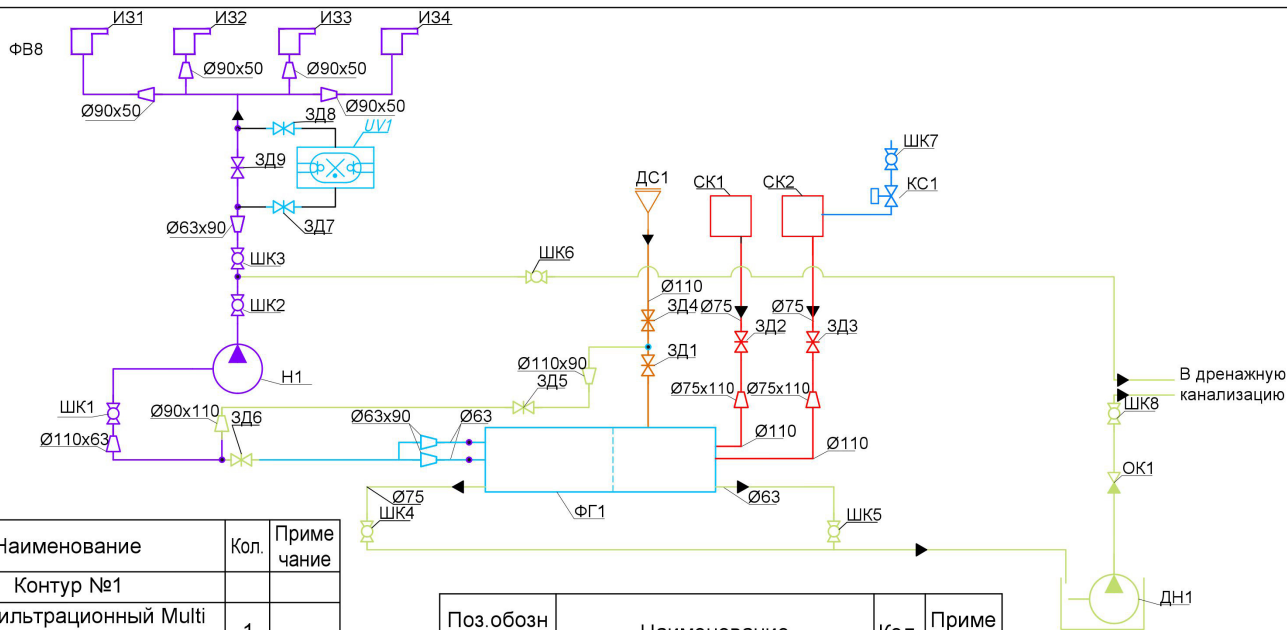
ФВ8

ИЗ1 ИЗ2 ИЗ3 ИЗ4

Ø90x50 Ø90x50

Ø90x50 Ø90x50

ЗД8

UV1

ЗД9

ЗД7

Ø63x90

ШК3

ШК2

Н1

ШК1

Ø110x63

Ø90x110

ЗД6

ШК6

ДС1

СК1 СК2

ШК7

КС1

Ø110

ЗД4

Ø75

Ø75

ЗД2

ЗД3

ЗД1

Ø110x90

ЗД5

Ø75x110

Ø75x110

Ø63x90

Ø63

Ø110

Ø110

В дренажную канализацию

ШК8

ОК1

Ø75

ШК4

ФГ1

Ø63

ШК5

ДН1

| Наименование | Кол. | Приме чание |
|---|---|---|
| Контур №1 | | |
| ильтрационный Multi | 1 | |

| Поз.обозн | Наименование | Кол | Приме |
|---|---|---|---|